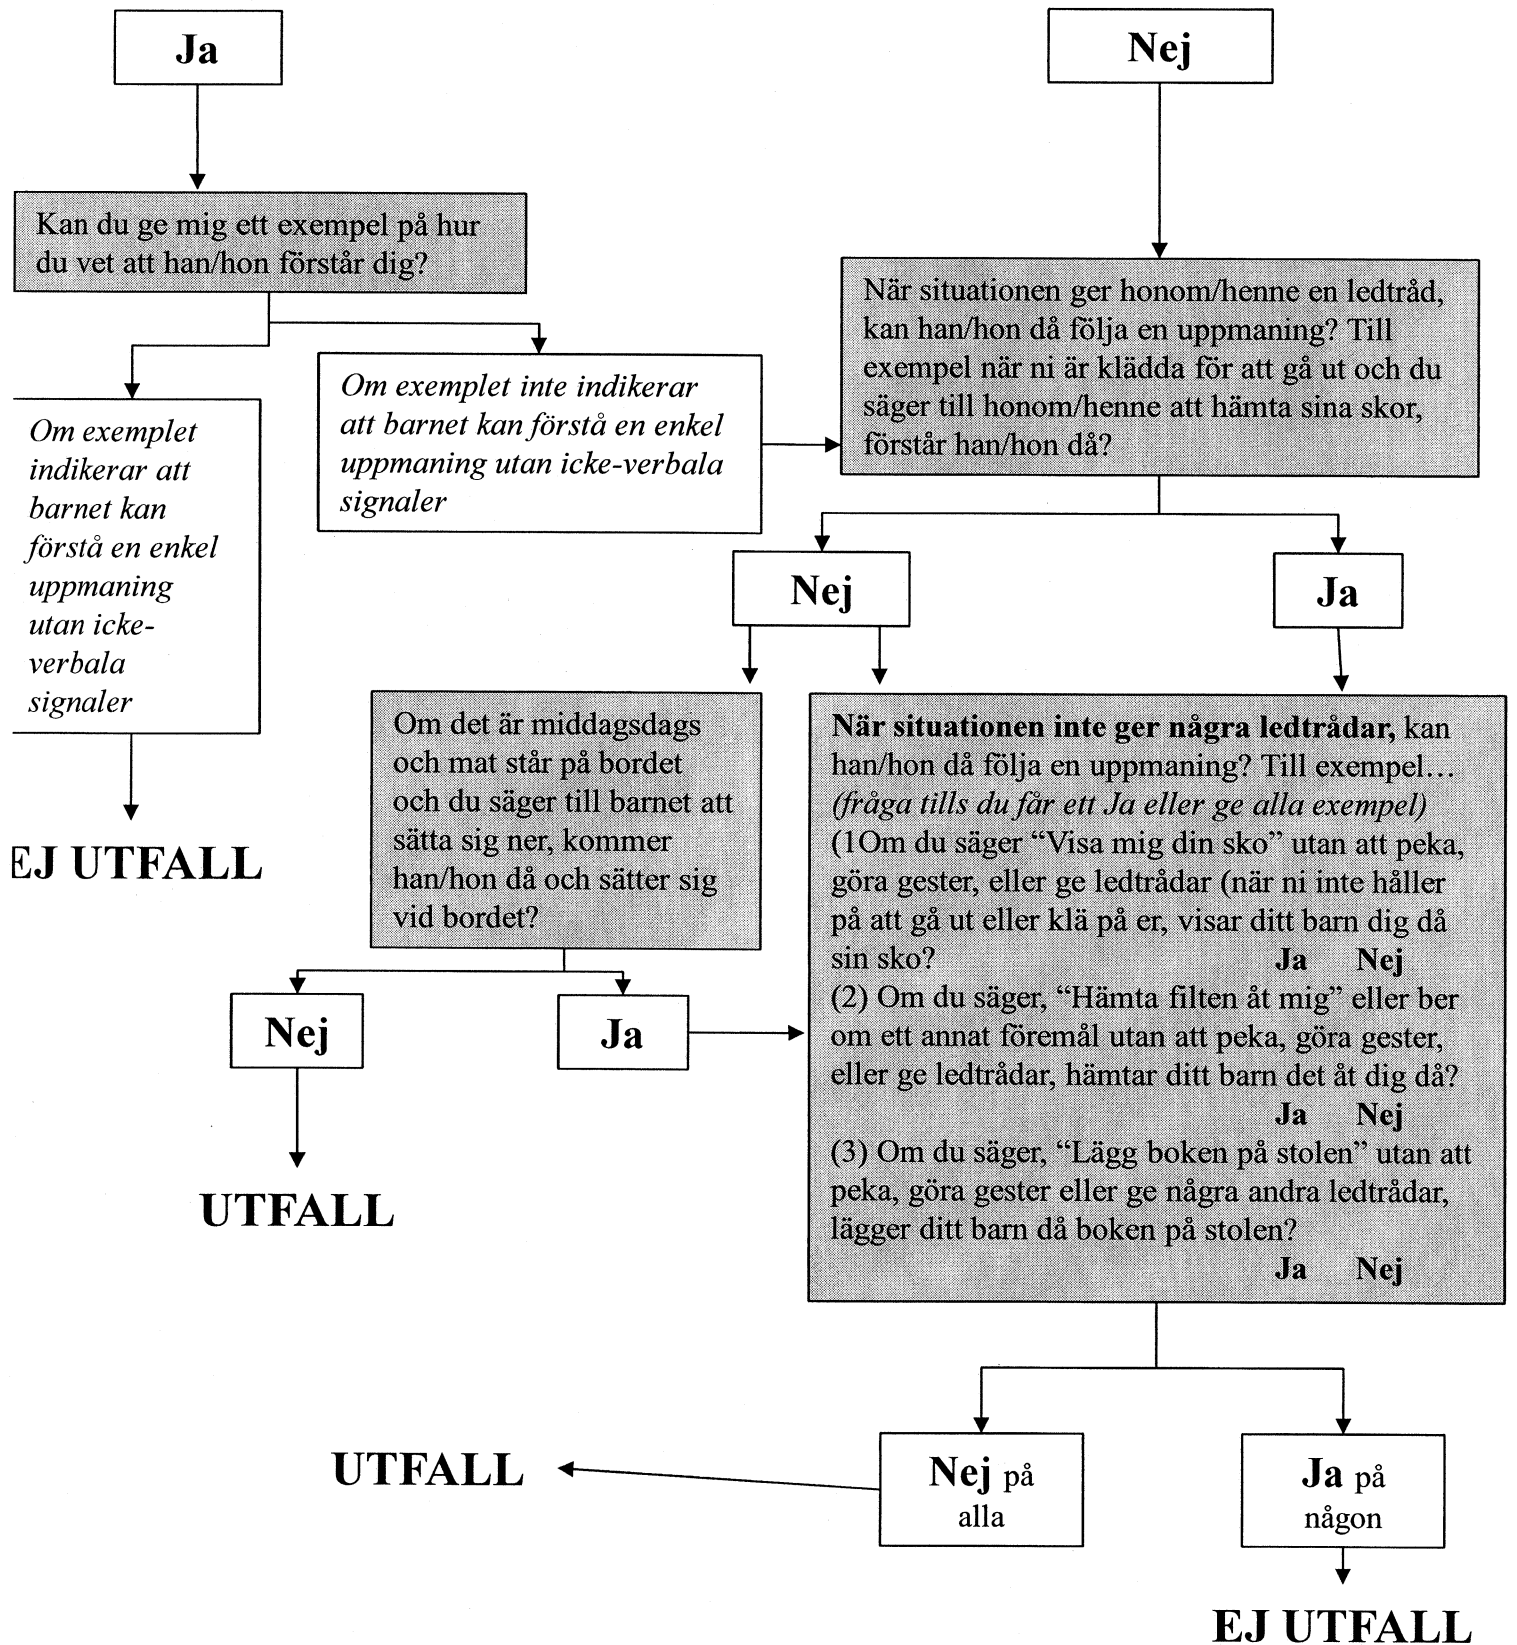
Ja

Nej

Kan du ge mig ett exempel på hur du vet att han/hon förstår dig?

När situationen ger honom/henne en ledtråd, kan han/hon då följa en uppmaning? Till exempel när ni är klädda för att gå ut och du säger till honom/henne att hämta sina skor, förstår han/hon då?

*Om exemplet inte indikerar att barnet kan förstå en enkel uppmaning utan icke-verbala signaler*

*Om exemplet indikerar att barnet kan förstå en enkel uppmaning utan icke-verbala signaler*

EJ UTFALL

Nej

Ja

Om det är middagsdags och mat står på bordet och du säger till barnet att sätta sig ner, kommer han/hon då och sätter sig vid bordet?

**När situationen inte ger några ledtrådar,** kan han/hon då följa en uppmaning? Till exempel… *(fråga tills du får ett Ja eller ge alla exempel)*
(1Om du säger "Visa mig din sko" utan att peka, göra gester, eller ge ledtrådar (när ni inte håller på att gå ut eller klä på er, visar ditt barn dig då sin sko? **Ja Nej**
(2) Om du säger, "Hämta filten åt mig" eller ber om ett annat föremål utan att peka, göra gester, eller ge ledtrådar, hämtar ditt barn det åt dig då? **Ja Nej**
(3) Om du säger, "Lägg boken på stolen" utan att peka, göra gester eller ge några andra ledtrådar, lägger ditt barn då boken på stolen? **Ja Nej**

Nej

Ja

UTFALL

UTFALL

Nej på alla

Ja på någon

EJ UTFALL